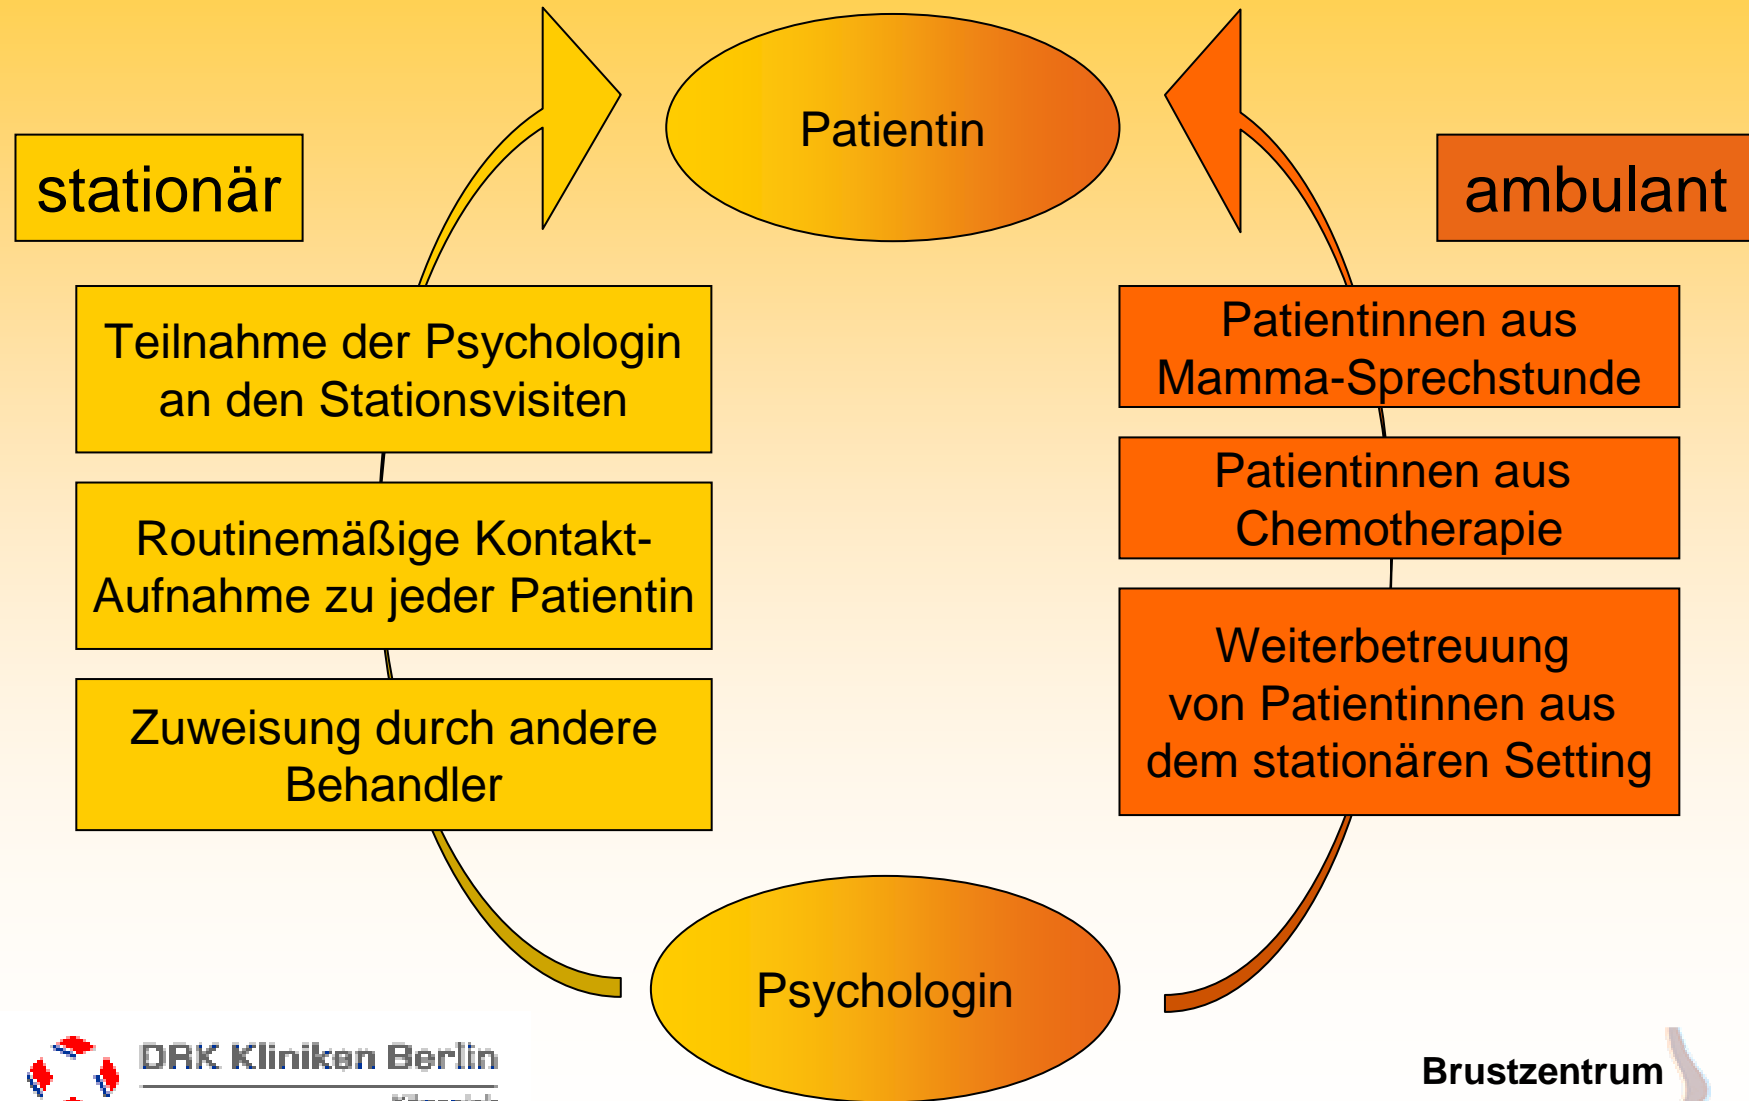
Patientin

stationär

ambulant

Teilnahme der Psychologin an den Stationsvisiten

Routinemäßige Kontakt-Aufnahme zu jeder Patientin

Zuweisung durch andere Behandler

Patientinnen aus Mamma-Sprechstunde

Patientinnen aus Chemotherapie

Weiterbetreuung von Patientinnen aus dem stationären Setting

Psychologin

DRK Kliniken Berlin

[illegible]

Brustzentrum